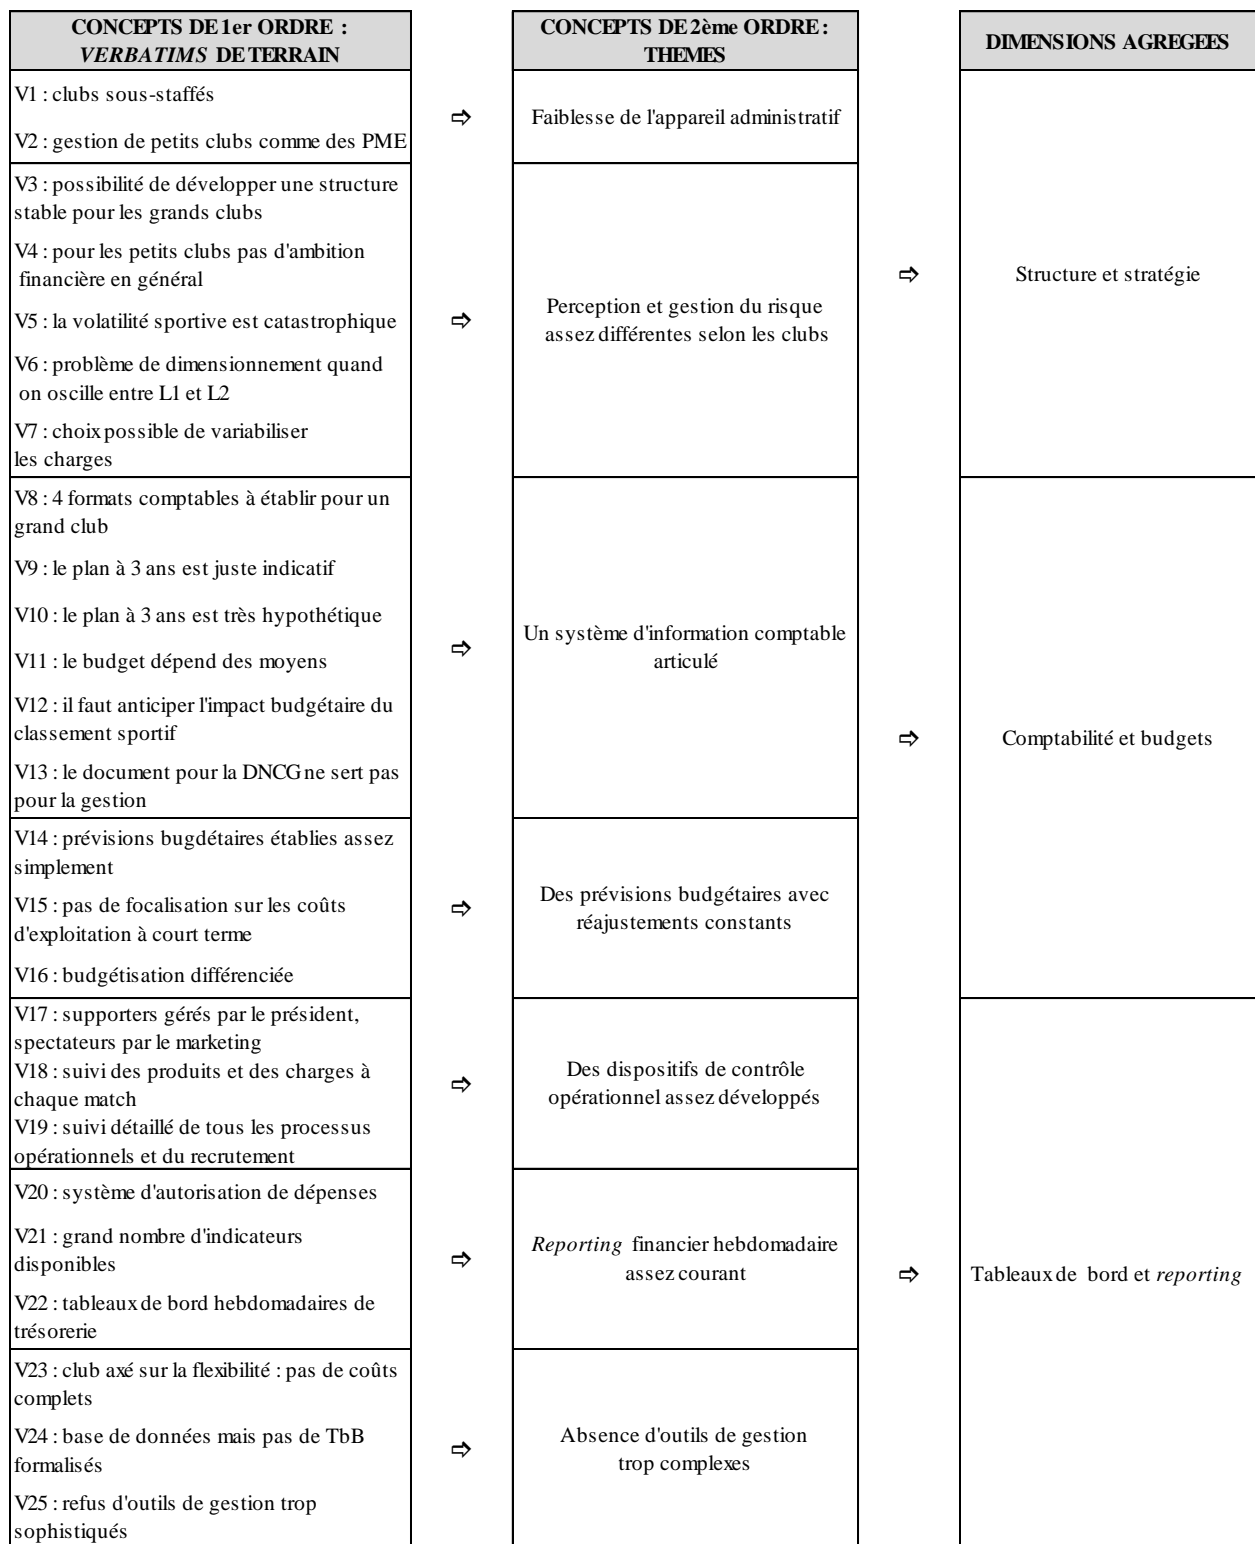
CONCEPTS DE 1er ORDRE : *VERBATIMS* DE TERRAIN

V1 : clubs sous-staffés

V2 : gestion de petits clubs comme des PME

V3 : possibilité de développer une structure stable pour les grands clubs

V4 : pour les petits clubs pas d'ambition financière en général

V5 : la volatilité sportive est catastrophique

V6 : problème de dimensionnement quand on oscille entre L1 et L2

V7 : choix possible de variabiliser les charges

V8 : 4 formats comptables à établir pour un grand club

V9 : le plan à 3 ans est juste indicatif

V10 : le plan à 3 ans est très hypothétique

V11 : le budget dépend des moyens

V12 : il faut anticiper l'impact budgétaire du classement sportif

V13 : le document pour la DNCG ne sert pas pour la gestion

V14 : prévisions bugdétaires établies assez simplement

V15 : pas de focalisation sur les coûts d'exploitation à court terme

V16 : budgétisation différenciée

V17 : supporters gérés par le président, spectateurs par le marketing
V18 : suivi des produits et des charges à chaque match
V19 : suivi détaillé de tous les processus opérationnels et du recrutement

V20 : système d'autorisation de dépenses

V21 : grand nombre d'indicateurs disponibles

V22 : tableaux de bord hebdomadaires de trésorerie

V23 : club axé sur la flexibilité : pas de coûts complets

V24 : base de données mais pas de TbB formalisés

V25 : refus d'outils de gestion trop sophistiqués

CONCEPTS DE 2ème ORDRE : THEMES

Faiblesse de l'appareil administratif

Perception et gestion du risque assez différentes selon les clubs

Un système d'information comptable articulé

Des prévisions budgétaires avec réajustements constants

Des dispositifs de contrôle opérationnel assez développés

*Reporting* financier hebdomadaire assez courant

Absence d'outils de gestion trop complexes

DIMENSIONS AGREGEES

Structure et stratégie

Comptabilité et budgets

Tableaux de bord et *reporting*